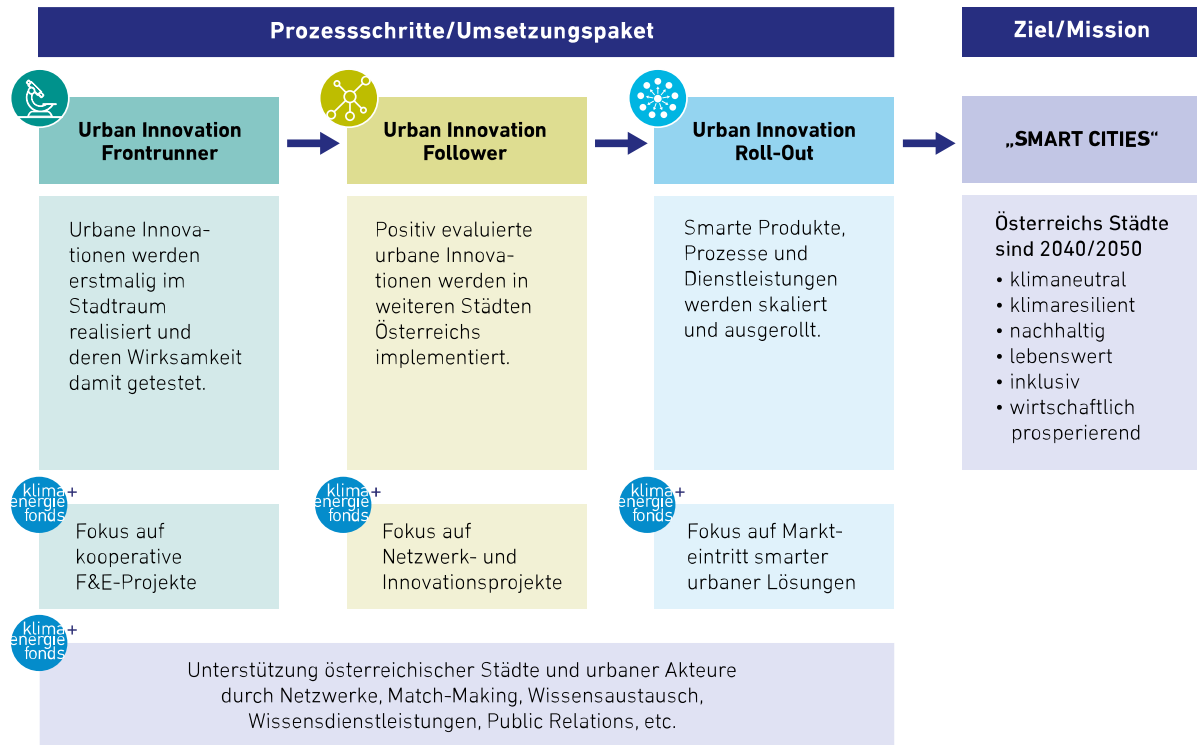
Prozessschritte/Umsetzungspaket

Ziel/Mission

Urban Innovation Frontrunner

Urban Innovation Follower

Urban Innovation Roll-Out

„SMART CITIES“

Urbane Innovationen werden erstmalig im Stadtraum realisiert und deren Wirksamkeit damit getestet.

Positiv evaluierte urbane Innovationen werden in weiteren Städten Österreichs implementiert.

Smarte Produkte, Prozesse und Dienstleistungen werden skaliert und ausgerollt.

Österreichs Städte sind 2040/2050
• klimaneutral
• klimaresilient
• nachhaltig
• lebenswert
• inklusiv
• wirtschaftlich prosperierend

klima energie fonds +

Fokus auf kooperative F&E-Projekte

klima energie fonds +

Fokus auf Netzwerk- und Innovationsprojekte

klima energie fonds +

Fokus auf Markteintritt smarter urbaner Lösungen

klima energie fonds +

Unterstützung österreichischer Städte und urbaner Akteure durch Netzwerke, Match-Making, Wissensaustausch, Wissensdienstleistungen, Public Relations, etc.